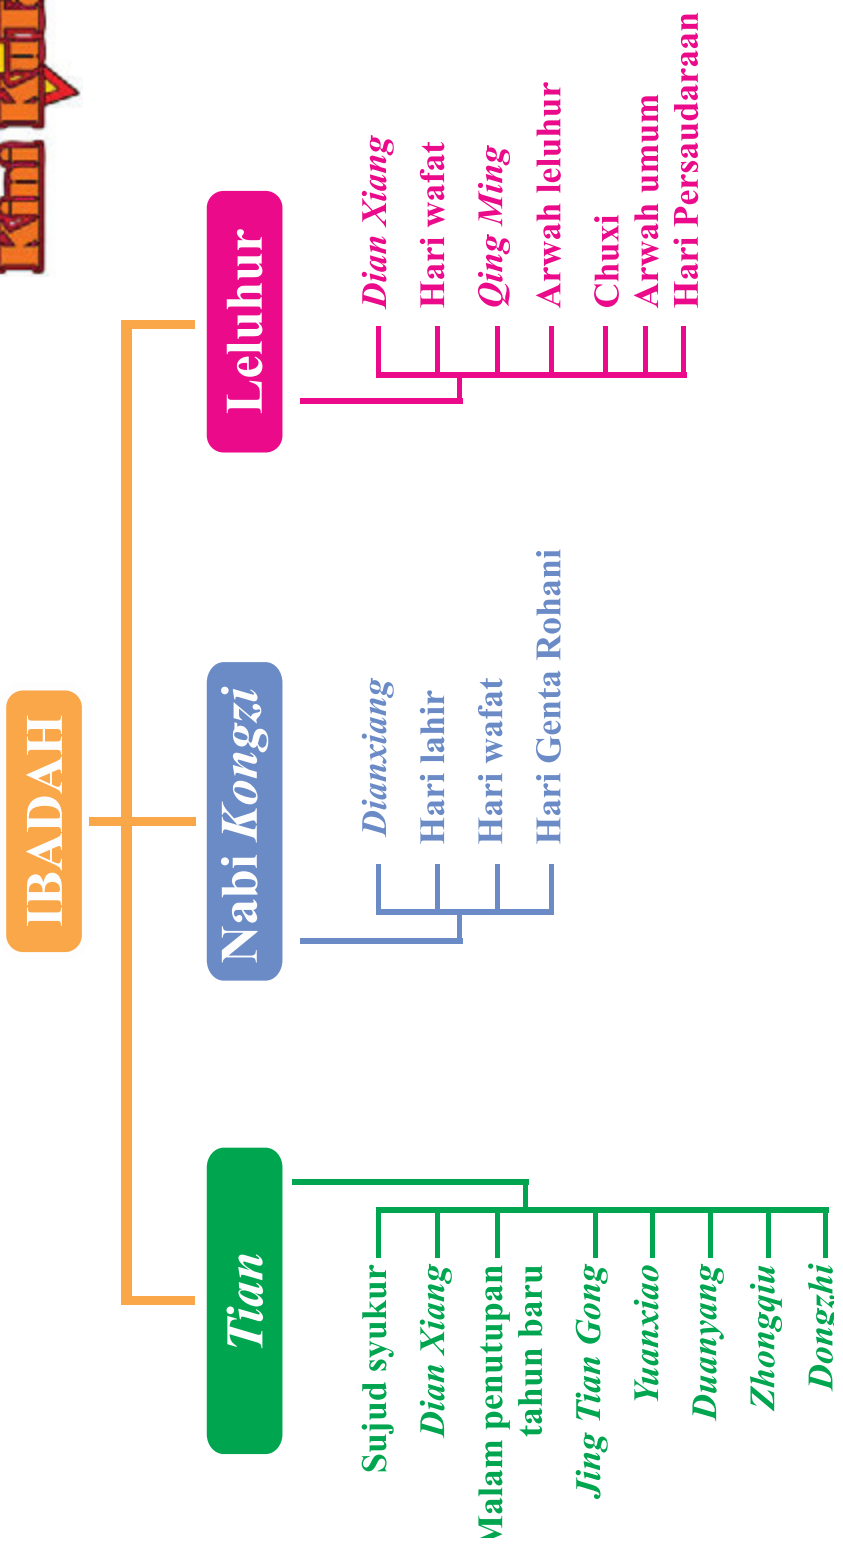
Kini Kuis

IBADAH

Tian
Sujud syukur
Dian Xiang
Malam penutupan tahun baru
Jing Tian Gong
Yuanxiao
Duanyang
Zhongqiu
Dongzhi

Nabi Kongzi
Dianxiang
Hari lahir
Hari wafat
Hari Genta Rohani

Leluhur
Dian Xiang
Hari wafat
Qing Ming
Arwah leluhur
Chuxi
Arwah umum
Hari Persaudaraan